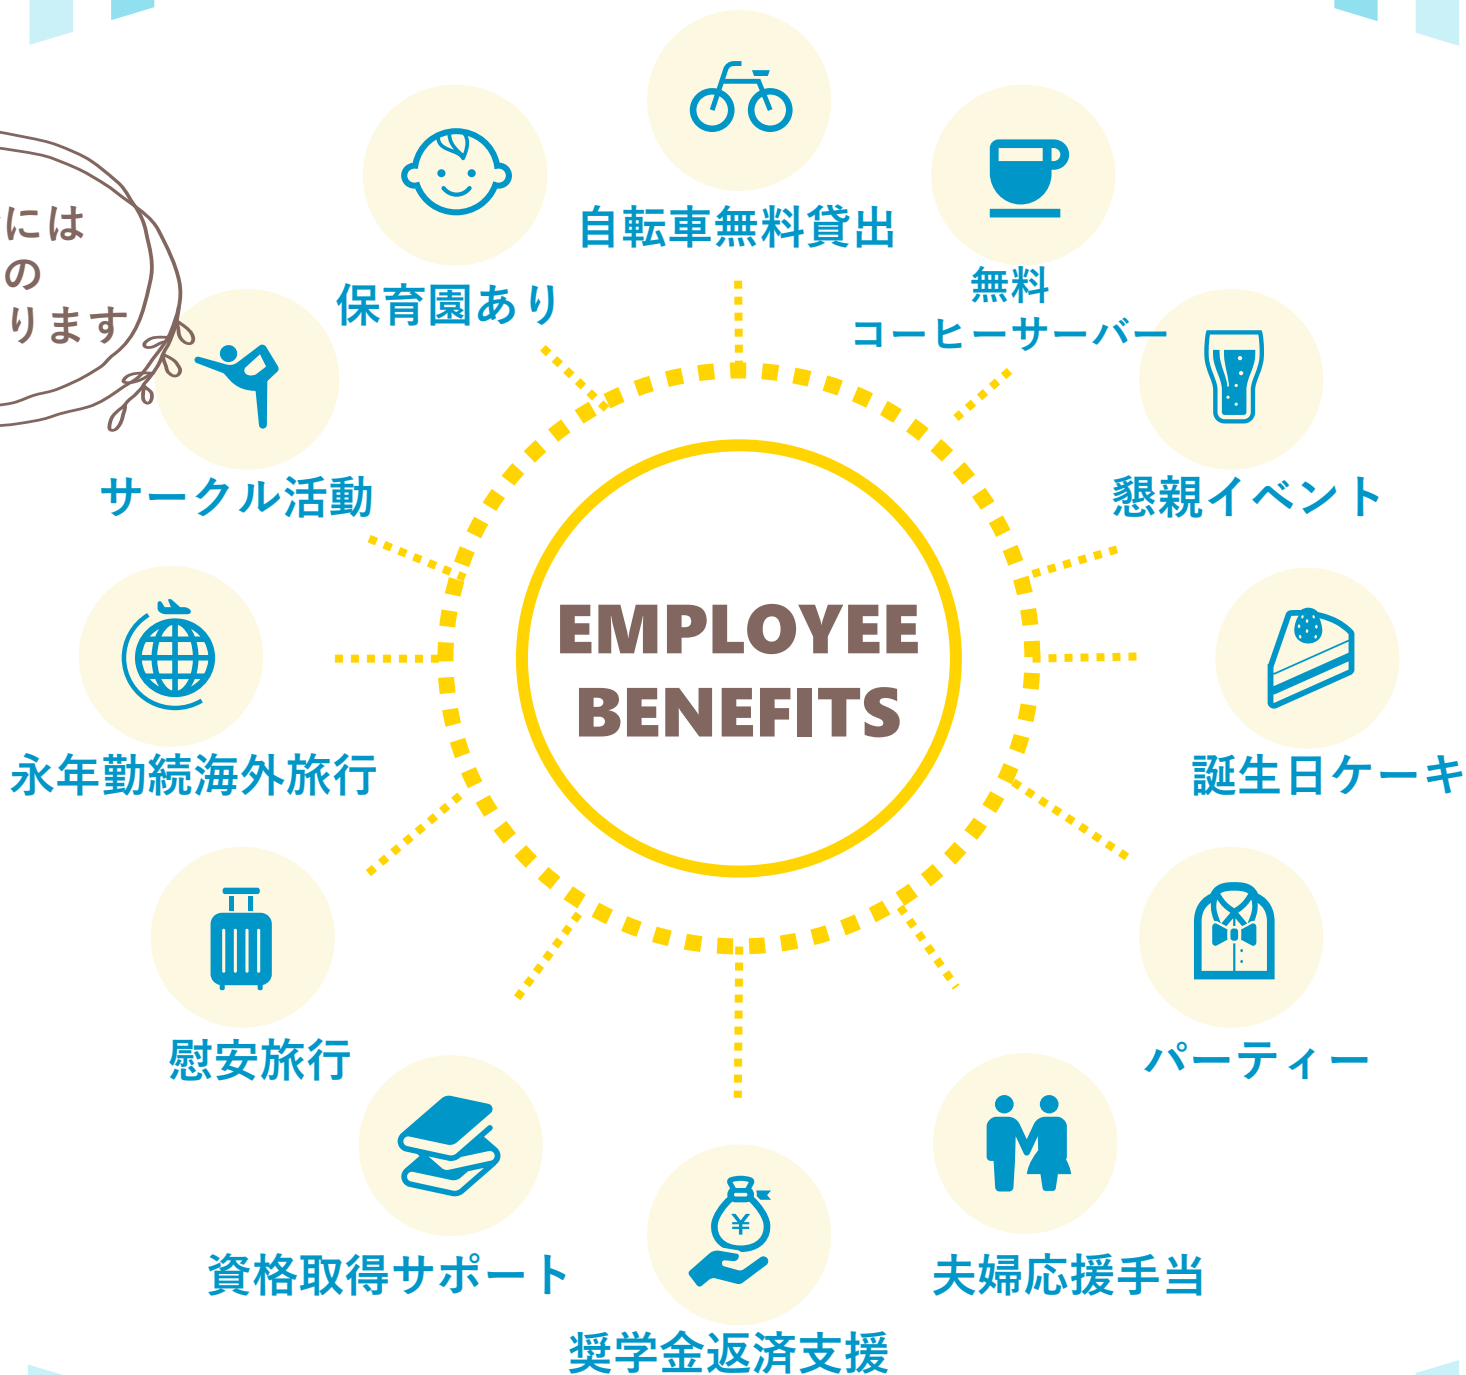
には
の
ります

EMPLOYEE BENEFITS

自転車無料貸出

無料
コーヒーサーバー

懇親イベント

誕生日ケーキ

パーティー

夫婦応援手当

奨学金返済支援

資格取得サポート

慰安旅行

永年勤続海外旅行

サークル活動

保育園あり